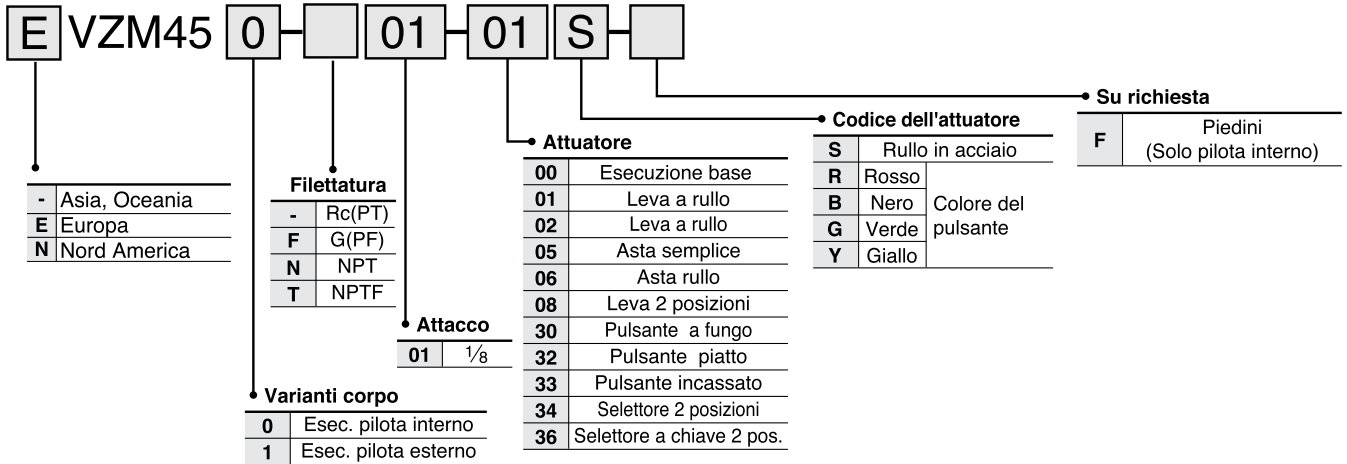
E VZM45 0 - [ ] 01 - 01 S - [ ]

Su richiesta

| F | Piedini (Solo pilota interno) |
|---|---|

Codice dell'attuatore

| S | Rullo in acciaio | |
|---|---|---|
| R | Rosso | Colore del pulsante |
| B | Nero | |
| G | Verde | |
| Y | Giallo | |

Attuatore

| 00 | Esecuzione base |
|---|---|
| 01 | Leva a rullo |
| 02 | Leva a rullo |
| 05 | Asta semplice |
| 06 | Asta rullo |
| 08 | Leva 2 posizioni |
| 30 | Pulsante a fungo |
| 32 | Pulsante piatto |
| 33 | Pulsante incassato |
| 34 | Selettore 2 posizioni |
| 36 | Selettore a chiave 2 pos. |

| - | Asia, Oceania |
|---|---|
| E | Europa |
| N | Nord America |

Filettatura

| - | Rc(PT) |
|---|---|
| F | G(PF) |
| N | NPT |
| T | NPTF |

Attacco

| 01 | $\frac{1}{8}$ |
|---|---|

Varianti corpo

| 0 | Esec. pilota interno |
|---|---|
| 1 | Esec. pilota esterno |